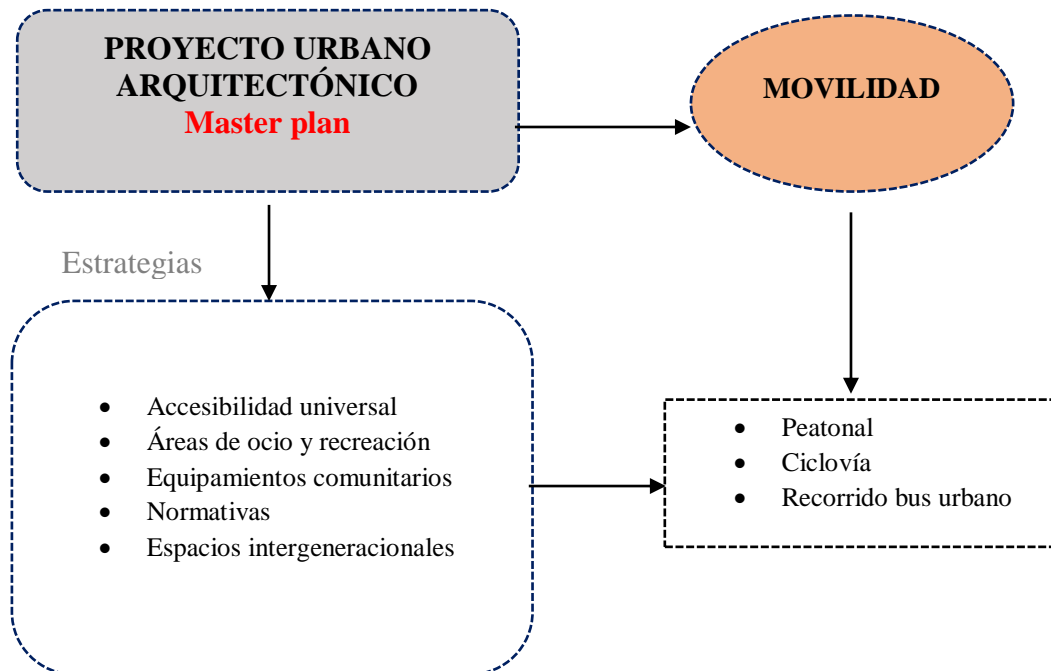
PROYECTO URBANO ARQUITECTÓNICO
Master plan

MOVILIDAD

Estrategias

- Accesibilidad universal
- Áreas de ocio y recreación
- Equipamientos comunitarios
- Normativas
- Espacios intergeneracionales

- Peatonal
- Ciclovía
- Recorrido bus urbano